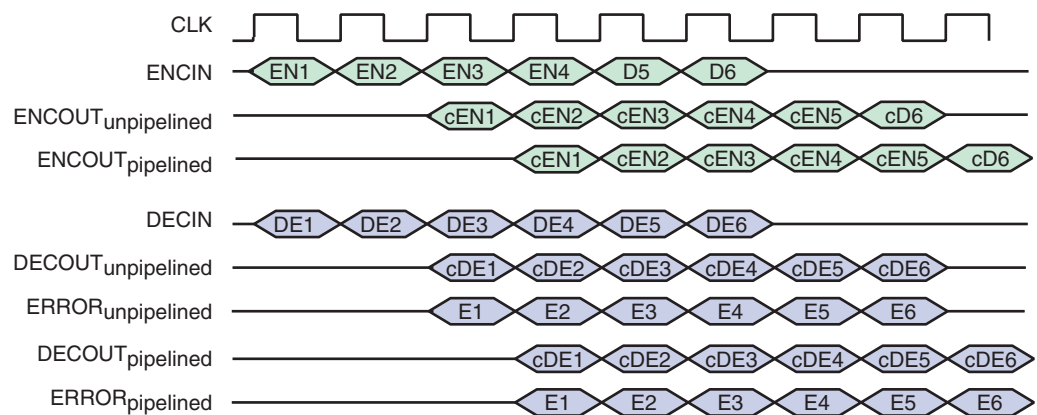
CLK

ENCIN EN1 EN2 EN3 EN4 D5 D6

ENCOUT$_{unpipelined}$ cEN1 cEN2 cEN3 cEN4 cEN5 cD6

ENCOUT$_{pipelined}$ cEN1 cEN2 cEN3 cEN4 cEN5 cD6

DECIN DE1 DE2 DE3 DE4 DE5 DE6

DECOUT$_{unpipelined}$ cDE1 cDE2 cDE3 cDE4 cDE5 cDE6

ERROR$_{unpipelined}$ E1 E2 E3 E4 E5 E6

DECOUT$_{pipelined}$ cDE1 cDE2 cDE3 cDE4 cDE5 cDE6

ERROR$_{pipelined}$ E1 E2 E3 E4 E5 E6